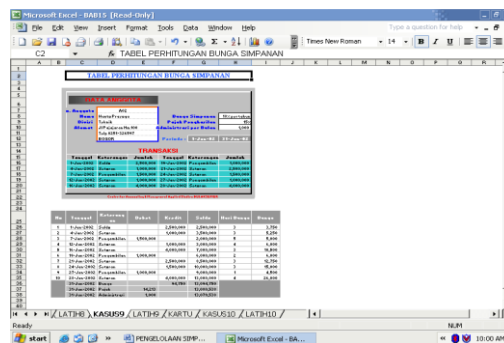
Microsoft Excel - BAB15 [Read-Only]

File Edit View Insert Format Tools Data Window Help

Type a question for help

Times New Roman 14 B I U

C2 TABEL PERHITUNGAN BUNGA SIMPANAN

TABEL PERHITUNGAN BUNGA SIMPANAN

DATA NASABAH

No. Rekening
Nama
Dinas
Alamat

Bunga Simpanan
Pajak Penghasilan
Administrasi per Bulan
Periode

TRANSAKSI

| Tanggal | Keterangan | Jumlah | Tanggal | Keterangan | Jumlah |
|---|---|---|---|---|---|
| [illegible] | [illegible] | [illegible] | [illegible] | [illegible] | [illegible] |

| No | Tanggal | Keterangan | Debet | Kredit | Saldo | Hari Bunga | Bunga |
|---|---|---|---|---|---|---|---|
| 1 | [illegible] | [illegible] | | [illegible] | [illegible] | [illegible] | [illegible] |
| 2 | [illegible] | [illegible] | | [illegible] | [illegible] | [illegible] | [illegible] |
| 3 | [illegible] | Penyambilan | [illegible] | | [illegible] | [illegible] | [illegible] |
| 4 | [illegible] | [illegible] | | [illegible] | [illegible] | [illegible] | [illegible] |
| 5 | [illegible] | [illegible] | | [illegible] | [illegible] | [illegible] | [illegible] |
| 6 | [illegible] | Penyambilan | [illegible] | | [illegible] | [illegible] | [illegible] |
| 7 | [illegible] | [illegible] | | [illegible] | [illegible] | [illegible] | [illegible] |
| 8 | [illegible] | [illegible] | | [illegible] | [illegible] | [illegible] | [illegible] |
| 9 | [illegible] | Penyambilan | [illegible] | | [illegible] | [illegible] | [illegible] |
| 10 | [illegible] | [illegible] | | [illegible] | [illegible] | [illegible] | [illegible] |
| | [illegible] | Bunga | | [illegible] | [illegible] | | |
| | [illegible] | Pajak | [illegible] | | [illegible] | | |
| | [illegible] | Administrasi | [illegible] | | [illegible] | | |

LATIH8 KASUS9 LATIH9 KARTU KASUS10 LATIH10

Ready

NUM

start

PENGELOLAAN SIMP...

Microsoft Excel - BA...

10:00 AM